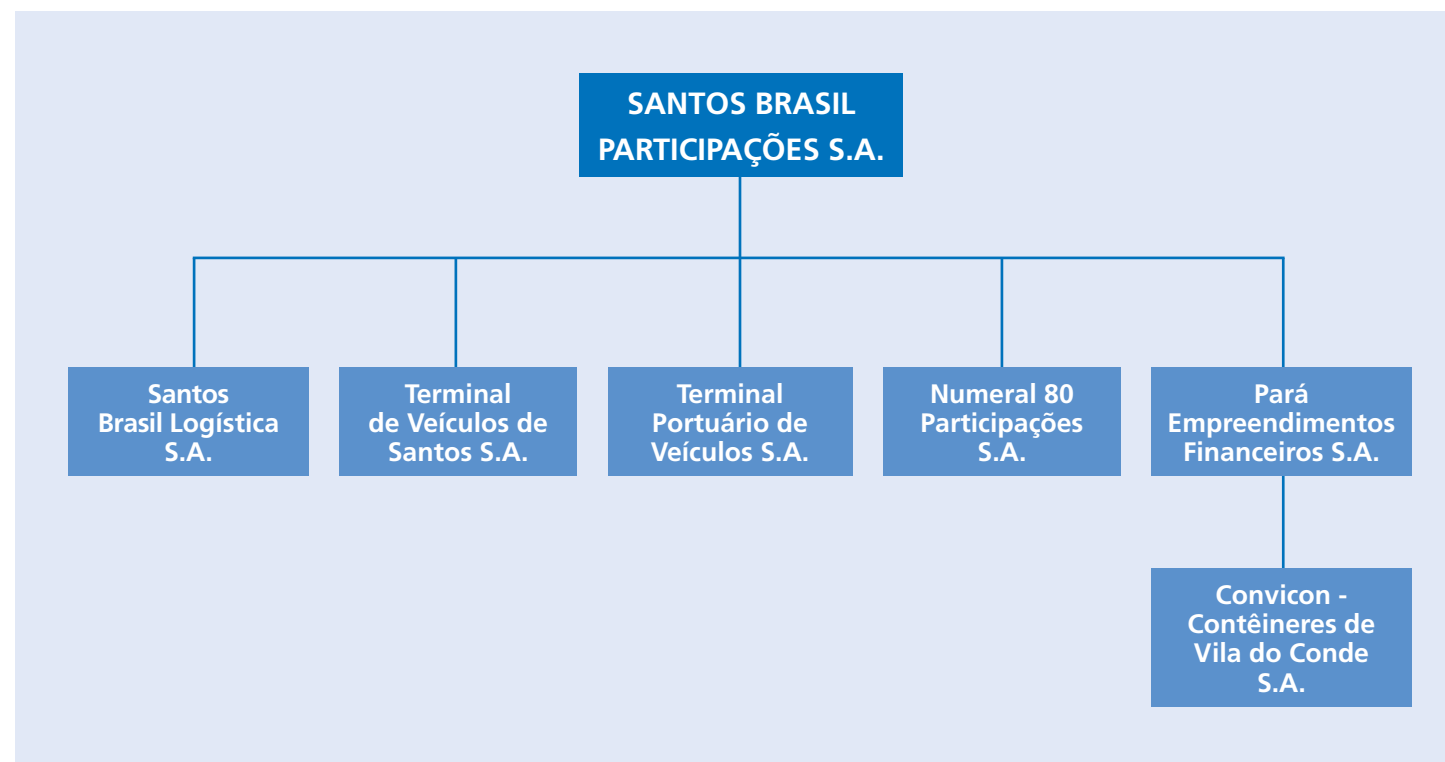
SANTOS BRASIL PARTICIPAÇÕES S.A.

Santos Brasil Logística S.A.

Terminal de Veículos de Santos S.A.

Terminal Portuário de Veículos S.A.

Numeral 80 Participações S.A.

Pará Empreendimentos Financeiros S.A.

Convicon - Contêineres de Vila do Conde S.A.